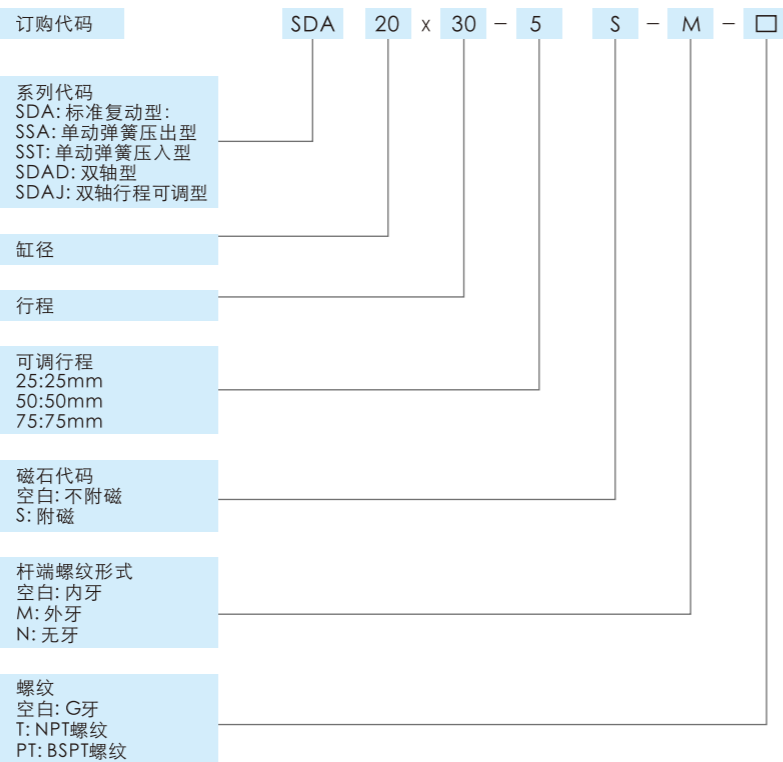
订购代码 SDA 20 x 30 – 5 S – M – □

系列代码
SDA: 标准复动型:
SSA: 单动弹簧压出型
SST: 单动弹簧压入型
SDAD: 双轴型
SDAJ: 双轴行程可调型

缸径

行程

可调行程
25:25mm
50:50mm
75:75mm

磁石代码
空白: 不附磁
S: 附磁

杆端螺纹形式
空白: 内牙
M: 外牙
N: 无牙

螺纹
空白: G牙
T: NPT螺纹
PT: BSPT螺纹